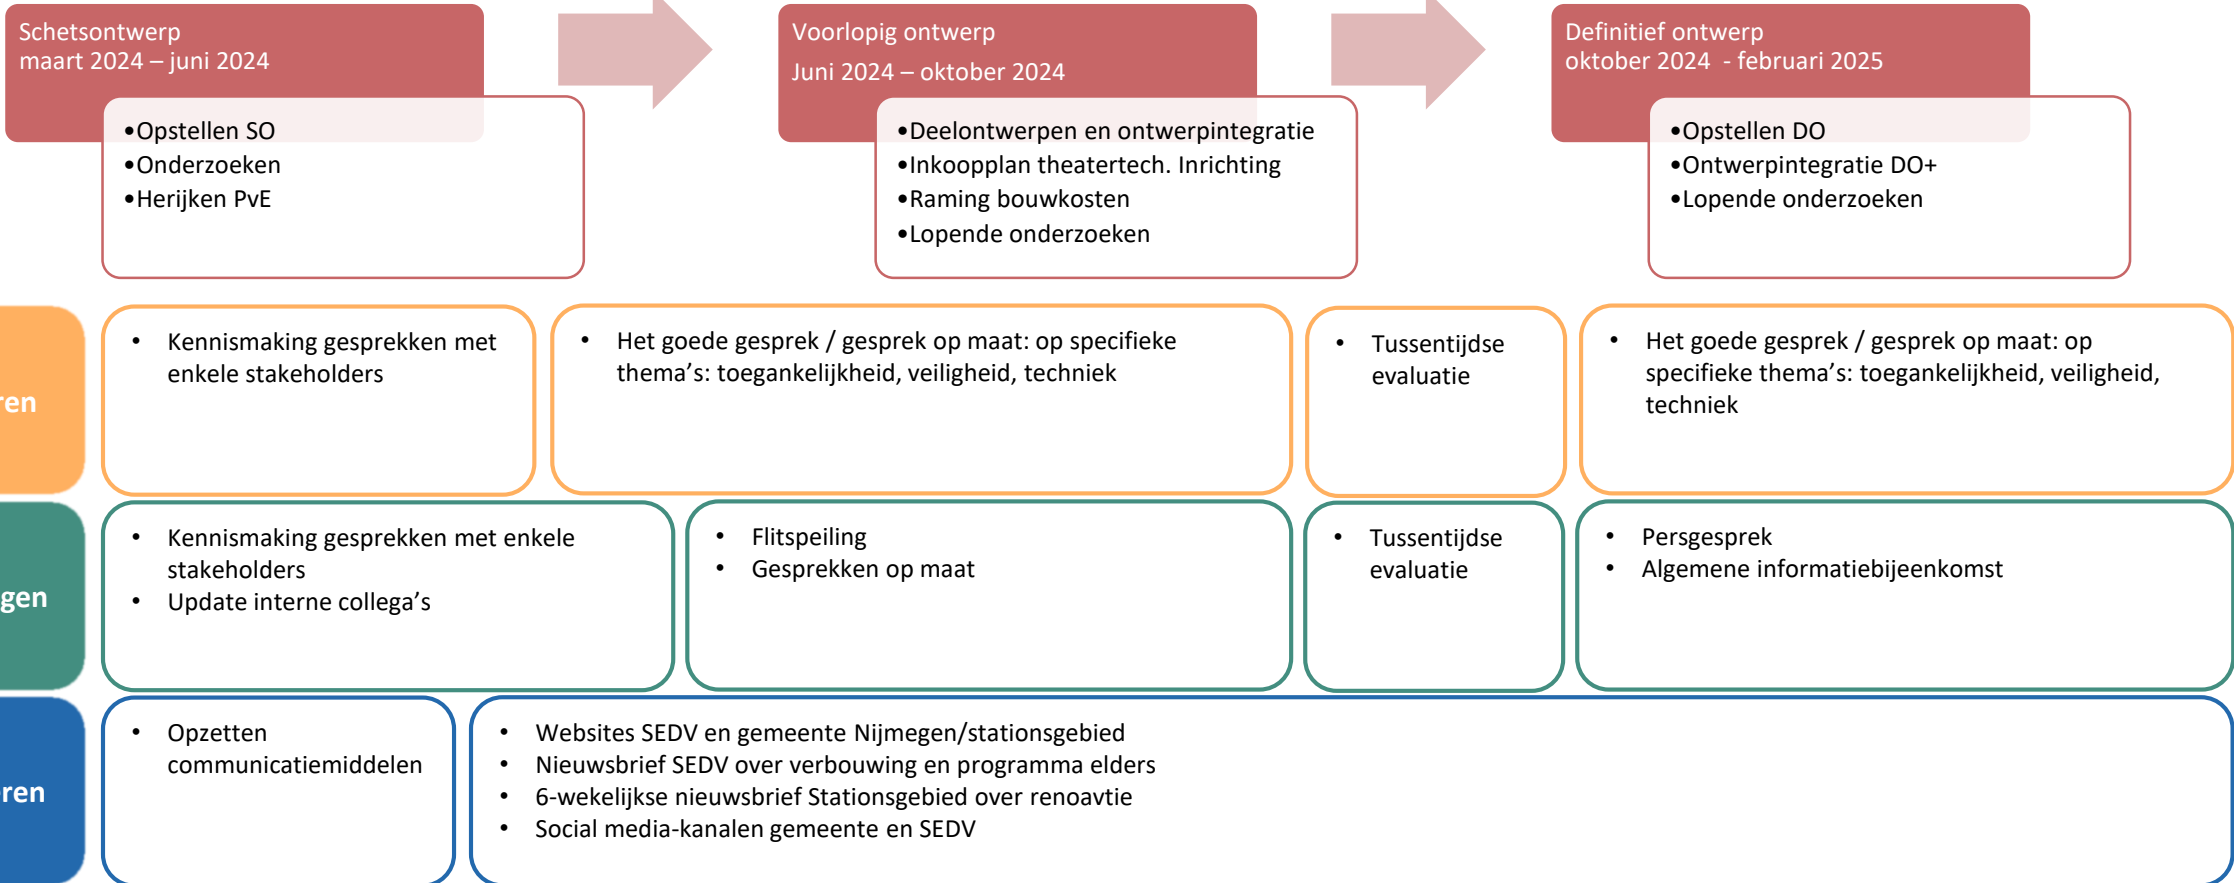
Schetsontwerp
maart 2024 – juni 2024

•Opstellen SO
•Onderzoeken
•Herijken PvE

Voorlopig ontwerp
Juni 2024 – oktober 2024

•Deelontwerpen en ontwerpintegratie
•Inkoopplan theatertech. Inrichting
•Raming bouwkosten
•Lopende onderzoeken

Definitief ontwerp
oktober 2024 - februari 2025

•Opstellen DO
•Ontwerpintegratie DO+
•Lopende onderzoeken

ren

• Kennismaking gesprekken met enkele stakeholders

• Het goede gesprek / gesprek op maat: op specifieke thema's: toegankelijkheid, veiligheid, techniek

• Tussentijdse evaluatie

• Het goede gesprek / gesprek op maat: op specifieke thema's: toegankelijkheid, veiligheid, techniek

gen

• Kennismaking gesprekken met enkele stakeholders
• Update interne collega's

• Flitspeiling
• Gesprekken op maat

• Tussentijdse evaluatie

• Persgesprek
• Algemene informatiebijeenkomst

ren

• Opzetten communicatiemiddelen

• Websites SEDV en gemeente Nijmegen/stationsgebied
• Nieuwsbrief SEDV over verbouwing en programma elders
• 6-wekelijkse nieuwsbrief Stationsgebied over renoavtie
• Social media-kanalen gemeente en SEDV